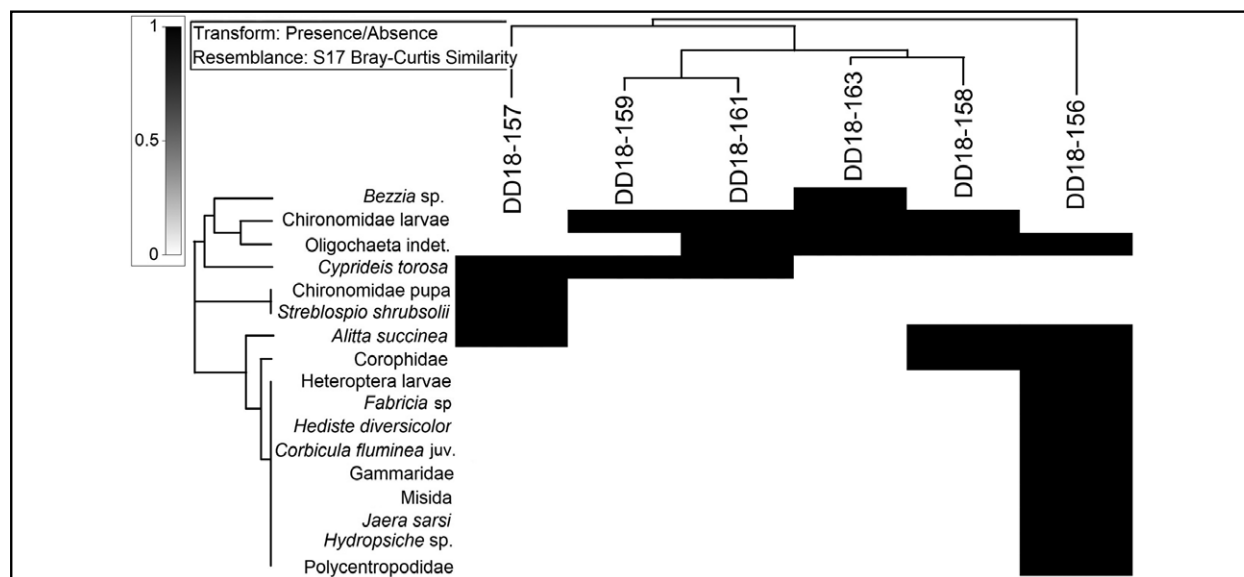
1

0.5

0

Transform: Presence/Absence
Resemblance: S17 Bray-Curtis Similarity

DD18-157
DD18-159
DD18-161
DD18-163
DD18-158
DD18-156

Bezzia sp.
Chironomidae larvae
Oligochaeta indet.
Cyprideis torosa
Chironomidae pupa
Streblospio shrubsolii
Alitta succinea
Corophidae
Heteroptera larvae
Fabricia sp
Hediste diversicolor
Corbicula fluminea juv.
Gammaridae
Misida
Jaera sarsi
Hydropsiche sp.
Polycentropodidae